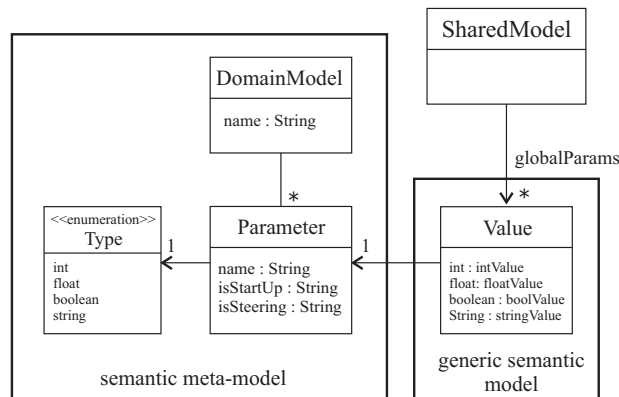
SharedModel

DomainModel

name : String

globalParams

*

*

<<enumeration>>
Type

int
float
boolean
string

1

Parameter

name : String
isStartUp : String
isSteering : String

1

Value

int : intValue
float: floatValue
boolean : boolValue
String : stringValue

generic semantic model

semantic meta-model